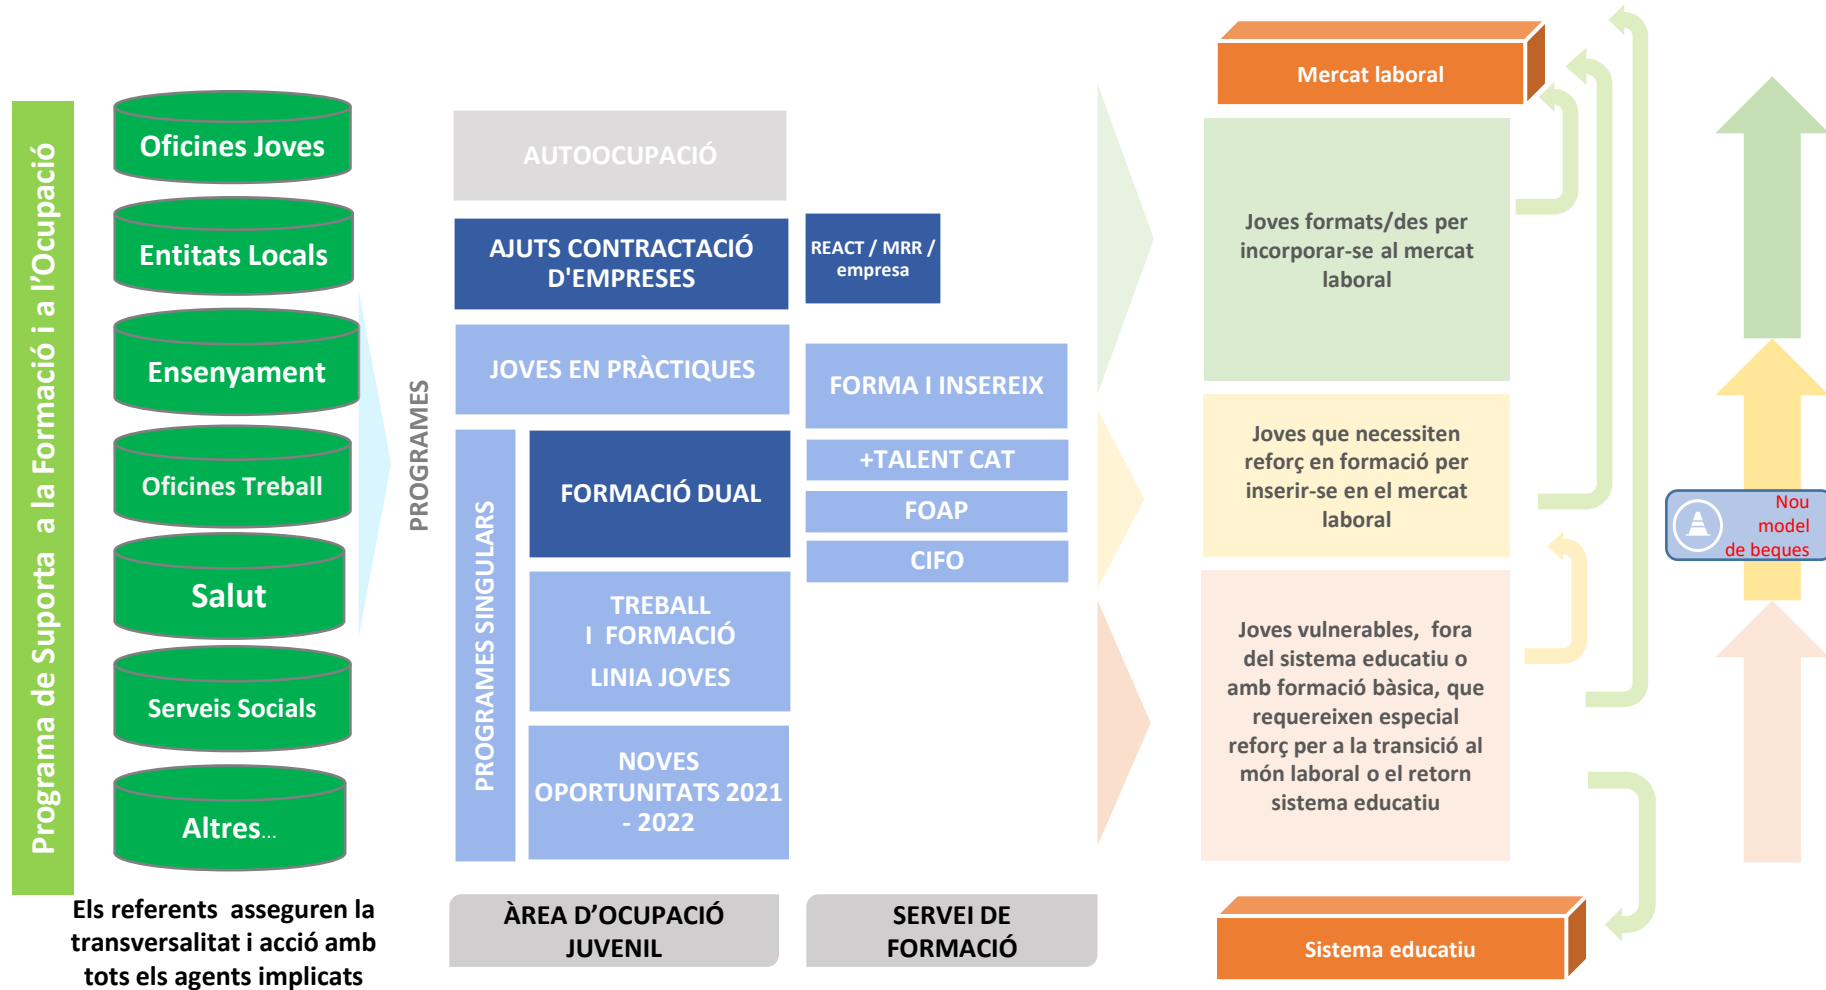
Programa de Suporta a la Formació i a l'Ocupació

Oficines Joves

Entitats Locals

Ensenyament

Oficines Treball

Salut

Serveis Socials

Altres...

Els referents asseguren la transversalitat i acció amb tots els agents implicats

PROGRAMES

AUTOOCUPACIÓ

AJUTS CONTRACTACIÓ D'EMPRESES

REACT / MRR / empresa

JOVES EN PRÀCTIQUES

FORMA I INSEREIX

PROGRAMES SINGULARS

FORMACIÓ DUAL

+TALENT CAT

FOAP

CIFO

TREBALL I FORMACIÓ

LINIA JOVES

NOVES OPORTUNITATS 2021 - 2022

ÀREA D'OCUPACIÓ JUVENIL

SERVEI DE FORMACIÓ

Mercat laboral

Joves formats/des per incorporar-se al mercat laboral

Joves que necessiten reforç en formació per inserir-se en el mercat laboral

Joves vulnerables, fora del sistema educatiu o amb formació bàsica, que requereixen especial reforç per a la transició al món laboral o el retorn sistema educatiu

Sistema educatiu

Nou model de beques